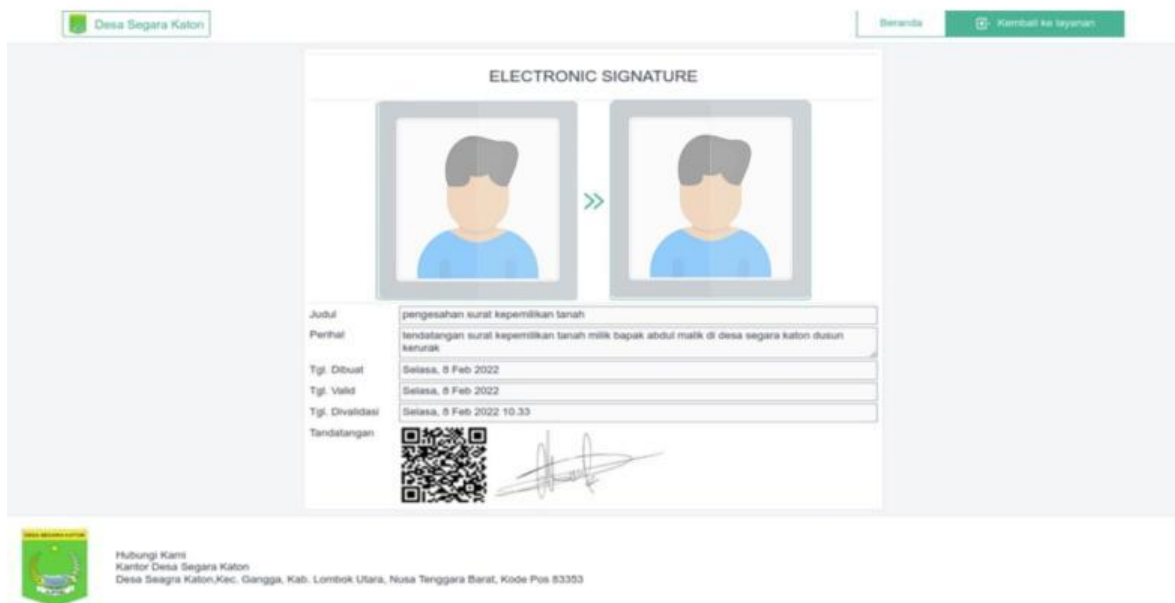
Desa Segara Katon

Beranda

Kembali ke layanan

ELECTRONIC SIGNATURE

»

Judul | pengesahan surat kepemilikan tanah
Perihal | tendatangan surat kepemilikan tanah milik bapak abdul malik di desa segara katon dusun kerurak
Tgl. Dibuat | Selasa, 8 Feb 2022
Tgl. Valid | Selasa, 8 Feb 2022
Tgl. Divalidasi | Selasa, 8 Feb 2022 10.33
Tandatangan

DESA SEGARA KATON

Hubungi Kami
Kantor Desa Segara Katon
Desa Seagra Katon,Kec. Gangga, Kab. Lombok Utara, Nusa Tenggara Barat, Kode Pos 83353